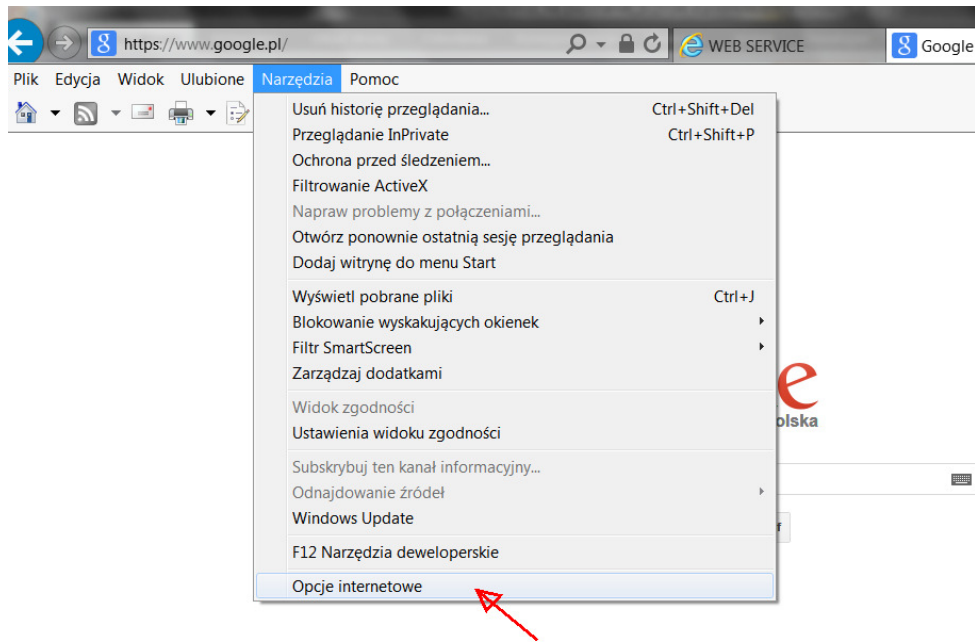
https://www.google.pl/
WEB SERVICE
Google

Plik Edycja Widok Ulubione Narzędzia Pomoc

Usuń historię przeglądania... Ctrl+Shift+Del
Przeglądanie InPrivate Ctrl+Shift+P
Ochrona przed śledzeniem...
Filtrowanie ActiveX
Napraw problemy z połączeniami...
Otwórz ponownie ostatnią sesję przeglądania
Dodaj witrynę do menu Start

Wyświetl pobrane pliki Ctrl+J
Blokowanie wyskakujących okienek
Filtr SmartScreen
Zarządzaj dodatkami

Widok zgodności
Ustawienia widoku zgodności

Subskrybuj ten kanał informacyjny...
Odnajdowanie źródeł
Windows Update

F12 Narzędzia deweloperskie

Opcje internetowe

e
olska